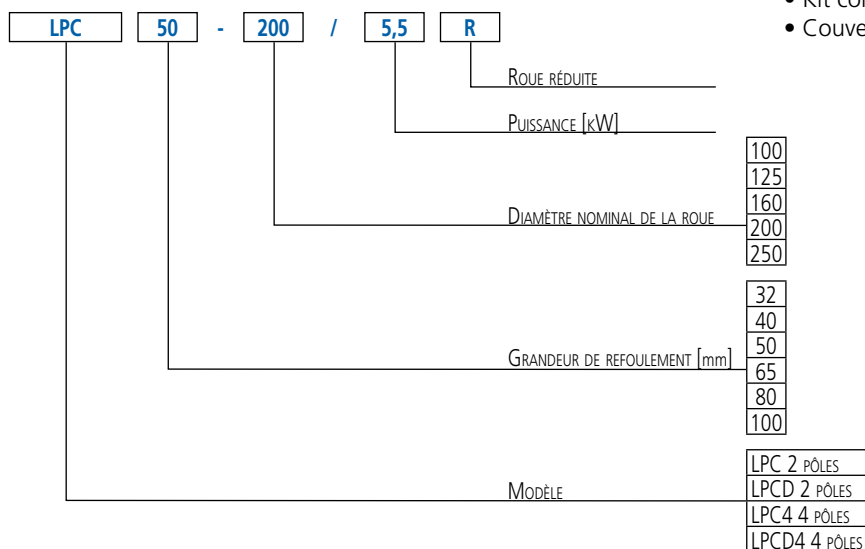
• Kit co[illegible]
• Couve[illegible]

LPC 50 - 200 / 5,5 R

Roue réduite

Puissance [kW]

Diamètre nominal de la roue
100
125
160
200
250

Grandeur de refoulement [mm]
32
40
50
65
80
100

Modèle
LPC 2 pôles
LPCD 2 pôles
LPC4 4 pôles
LPCD4 4 pôles